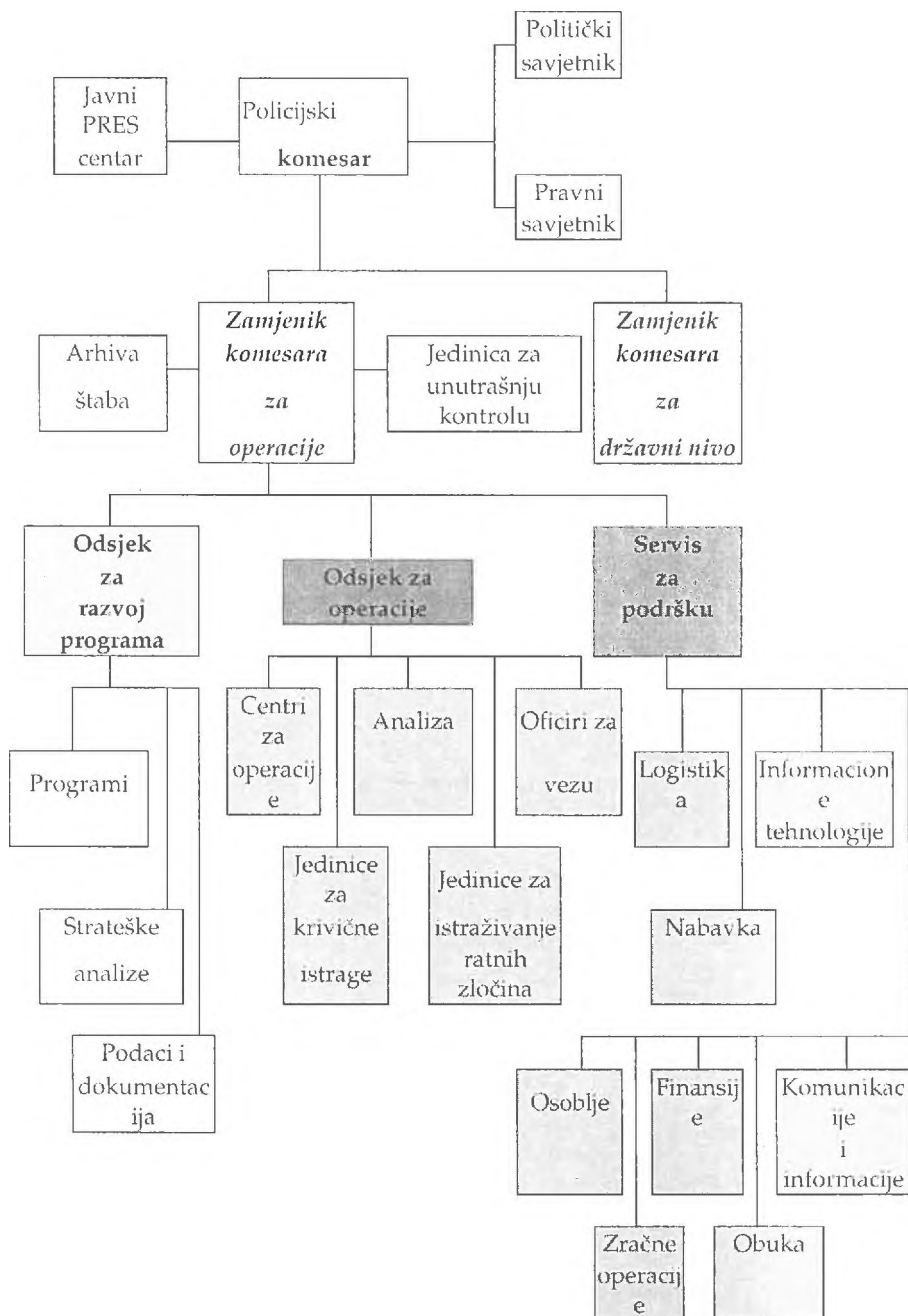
Javni PRES centar

Policijski komesar

Politički savjetnik

Pravni savjetnik

Arhiva štaba

Zamjenik komesara za operacije

Jedinica za unutrašnju kontrolu

Zamjenik komesara za državni nivo

Odsjek za razvoj programa

Odsjek za operacije

Servis za podršku

Programi

Strateške analize

Podaci i dokumentacija

Centri za operacije

Analiza

Oficiri za vezu

Jedinice za krivične istrage

Jedinice za istraživanje ratnih zločina

Logistika

Informacione tehnologije

Nabavka

Osoblje

Finansije

Komunikacije i informacije

Zračne operacije

Obuka